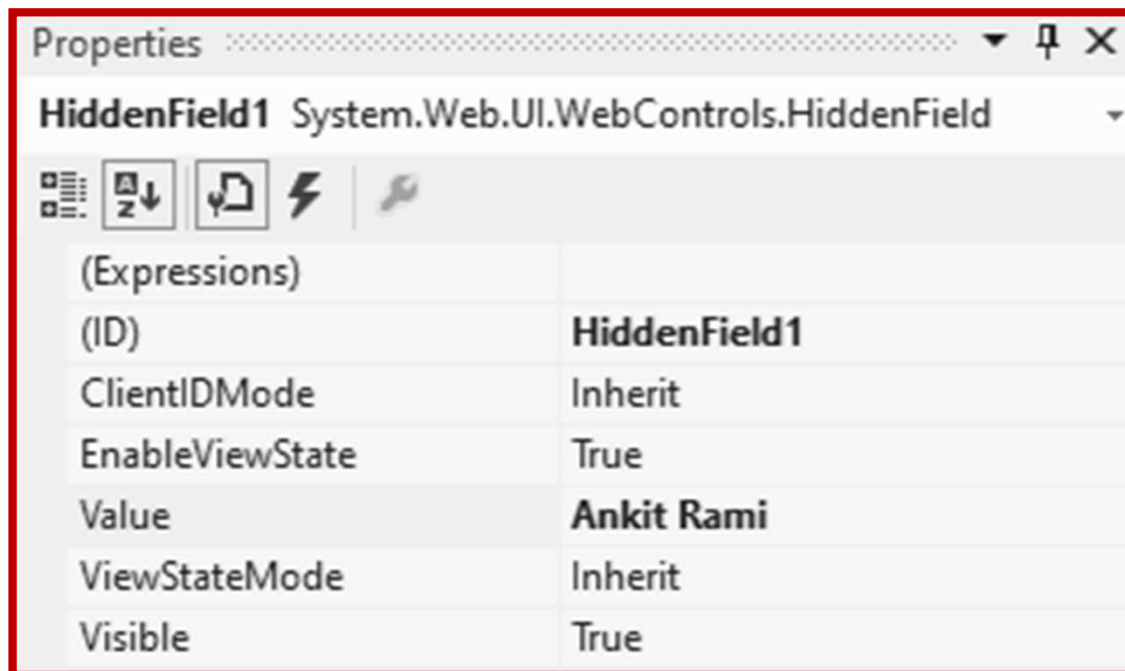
Properties

HiddenField1 System.Web.UI.WebControls.HiddenField

| | |
|---|---|
| (Expressions) | |
| (ID) | HiddenField1 |
| ClientIDMode | Inherit |
| EnableViewState | True |
| Value | Ankit Rami |
| ViewStateMode | Inherit |
| Visible | True |